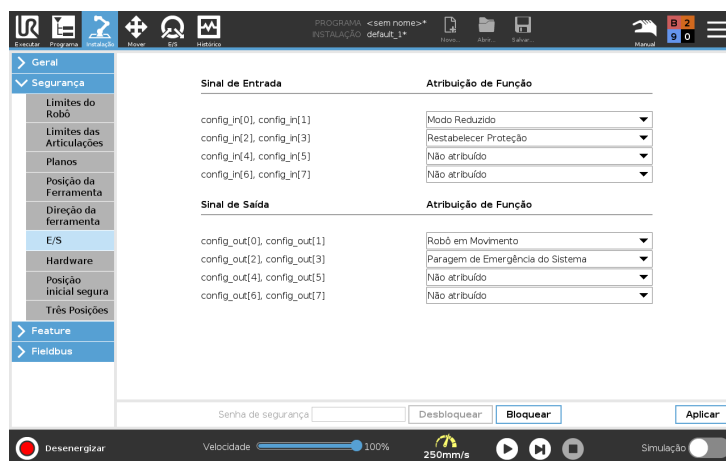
Executar Programa Instalação Mover E/S Histórico

PROGRAMA <sem nome>*
INSTALAÇÃO default_1*

Novo... Abrir... Salvar...

Manual

8 2
9 0

Geral
Segurança
Limites do Robô
Limites das Articulações
Planos
Posição da Ferramenta
Direção da ferramenta
E/S
Hardware
Posição inicial segura
Três Posições
Feature
Fieldbus

| Sinal de Entrada | Atribuição de Função |
|---|---|
| config_in[0], config_in[1] | Modo Reduzido |
| config_in[2], config_in[3] | Restabelecer Proteção |
| config_in[4], config_in[5] | Não atribuído |
| config_in[6], config_in[7] | Não atribuído |

| Sinal de Saída | Atribuição de Função |
|---|---|
| config_out[0], config_out[1] | Robô em Movimento |
| config_out[2], config_out[3] | Paragem de Emergência do Sistema |
| config_out[4], config_out[5] | Não atribuído |
| config_out[6], config_out[7] | Não atribuído |

Senha de segurança Desbloquear Bloquear Aplicar

Desenergizar Velocidade 100% 250mm/s Simulação